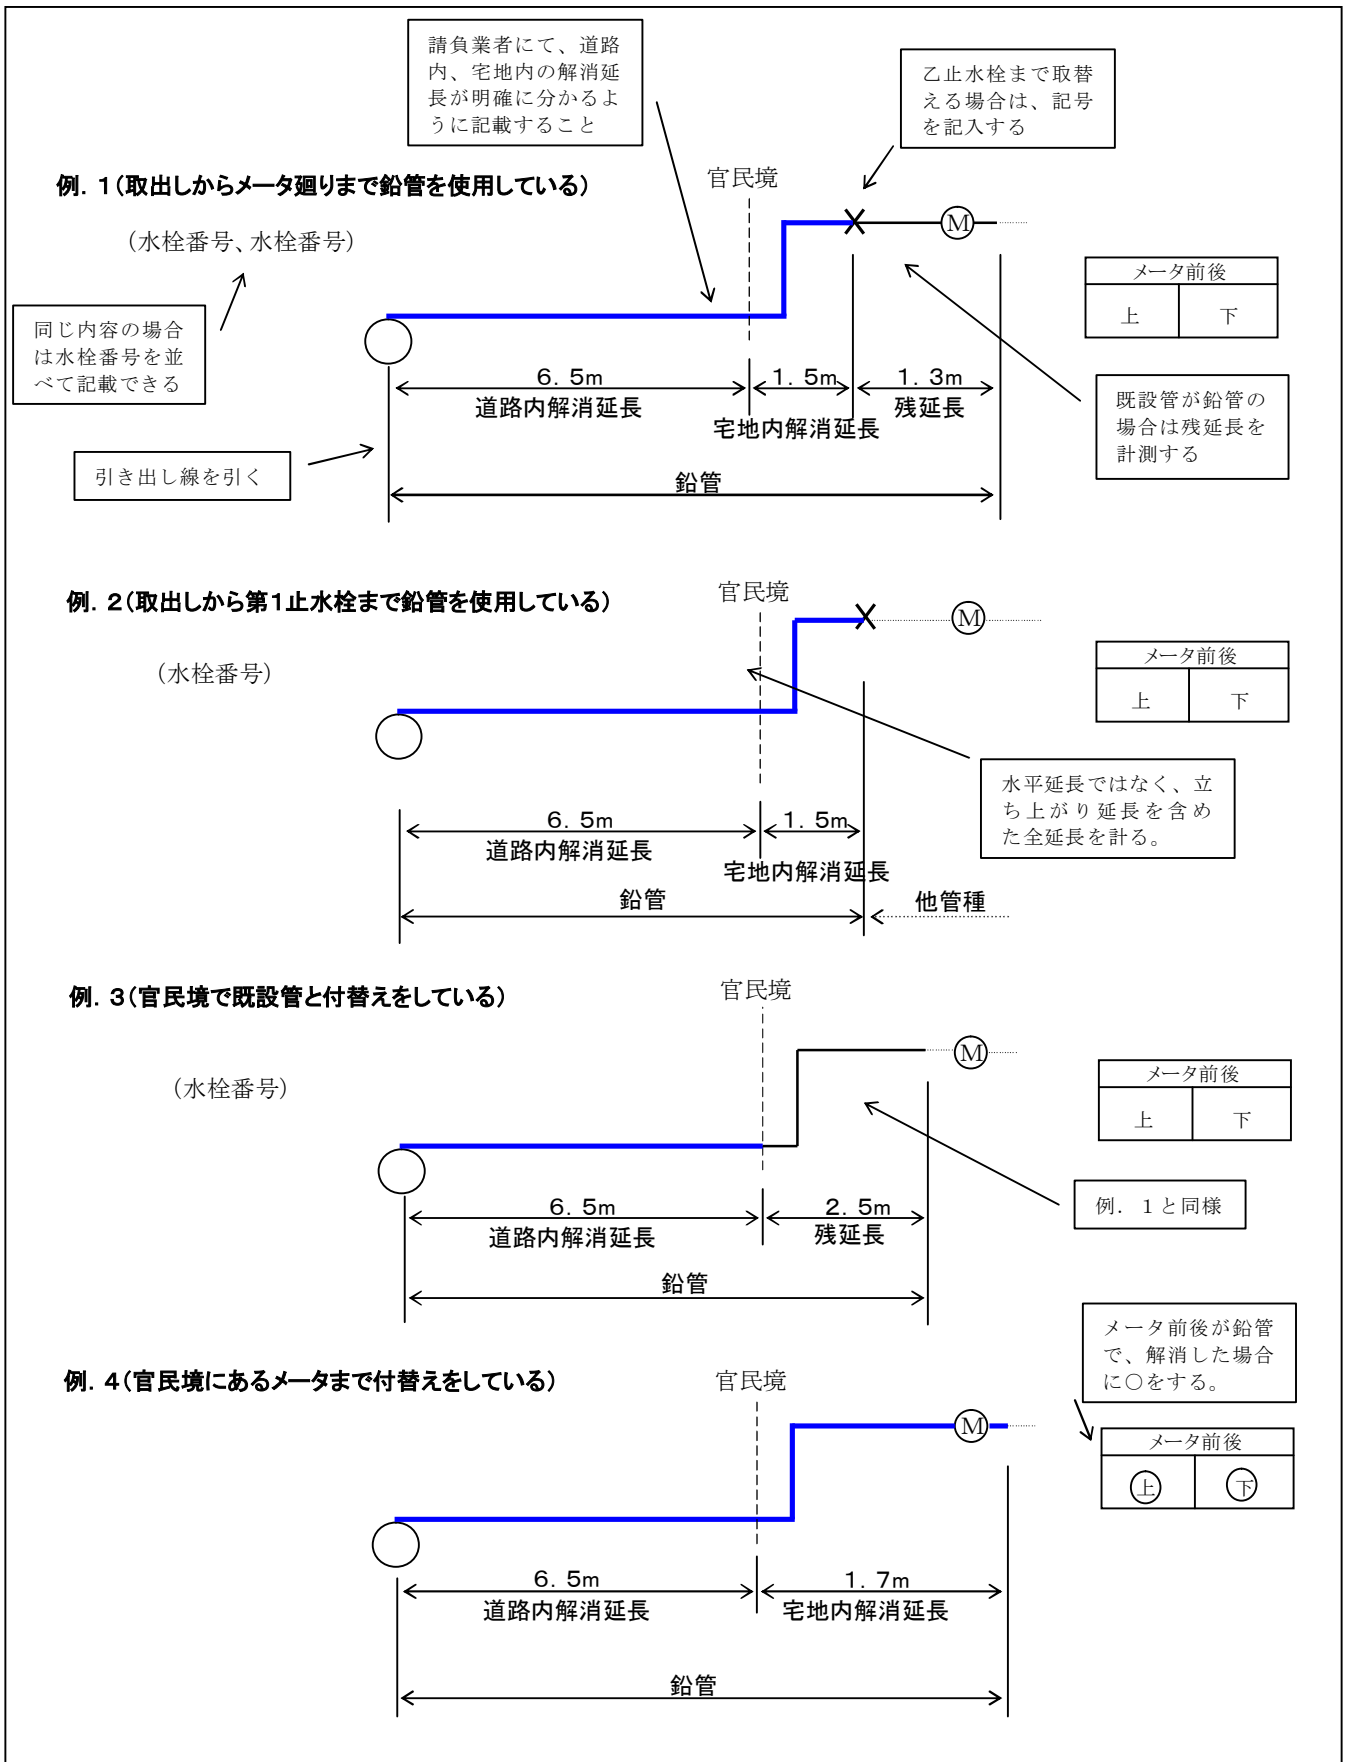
請負業者にて、道路内、宅地内の解消延長が明確に分かるように記載すること

乙止水栓まで取替える場合は、記号を記入する

例. 1（取出しからメータ廻りまで鉛管を使用している）

官民境

M

（水栓番号、水栓番号）

メータ前後

| 上 | 下 |
|---|---|

同じ内容の場合は水栓番号を並べて記載できる

6．5m
道路内解消延長

1．5m
宅地内解消延長

1．3m
残延長

既設管が鉛管の場合は残延長を計測する

引き出し線を引く

鉛管

例. 2（取出しから第1止水栓まで鉛管を使用している）

官民境

M

（水栓番号）

メータ前後

| 上 | 下 |
|---|---|

水平延長ではなく、立ち上がり延長を含めた全延長を計る。

6．5m
道路内解消延長

1．5m
宅地内解消延長

鉛管

他管種

例. 3（官民境で既設管と付替えをしている）

官民境

M

（水栓番号）

メータ前後

| 上 | 下 |
|---|---|

6．5m
道路内解消延長

2．5m
残延長

例．1と同様

鉛管

メータ前後が鉛管で、解消した場合に○をする。

例. 4（官民境にあるメータまで付替えをしている）

官民境

M

メータ前後

| ㊤ | ㊦ |
|---|---|

6．5m
道路内解消延長

1．7m
宅地内解消延長

鉛管